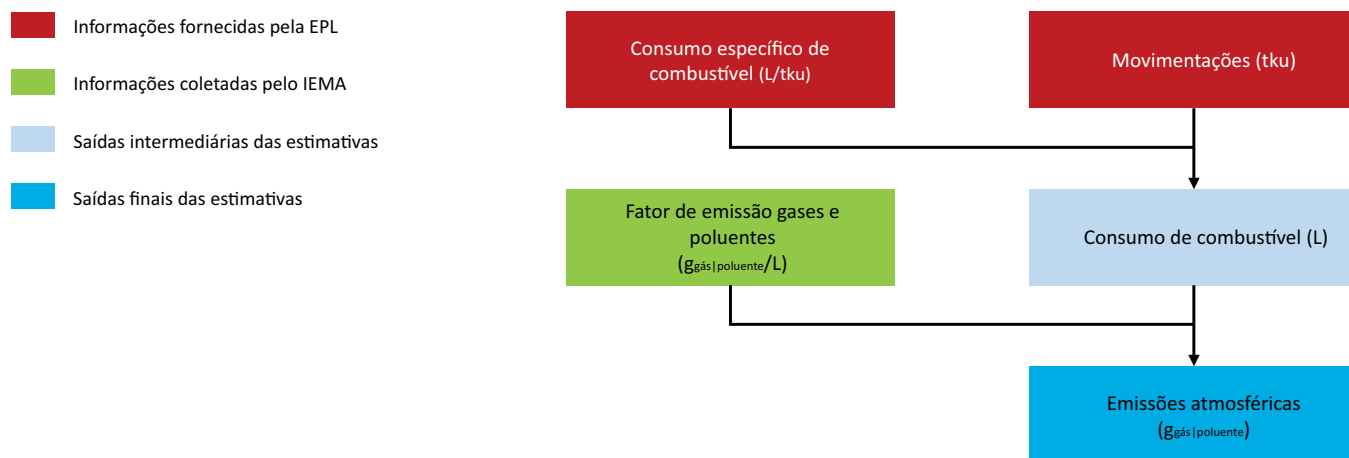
Informações fornecidas pela EPL

Informações coletadas pelo IEMA

Saídas intermediárias das estimativas

Saídas finais das estimativas

Consumo específico de combustível (L/tku)

Movimentações (tku)

Fator de emissão gases e poluentes ($g_{gás|poluente}$/L)

Consumo de combustível (L)

Emissões atmosféricas ($g_{gás|poluente}$)